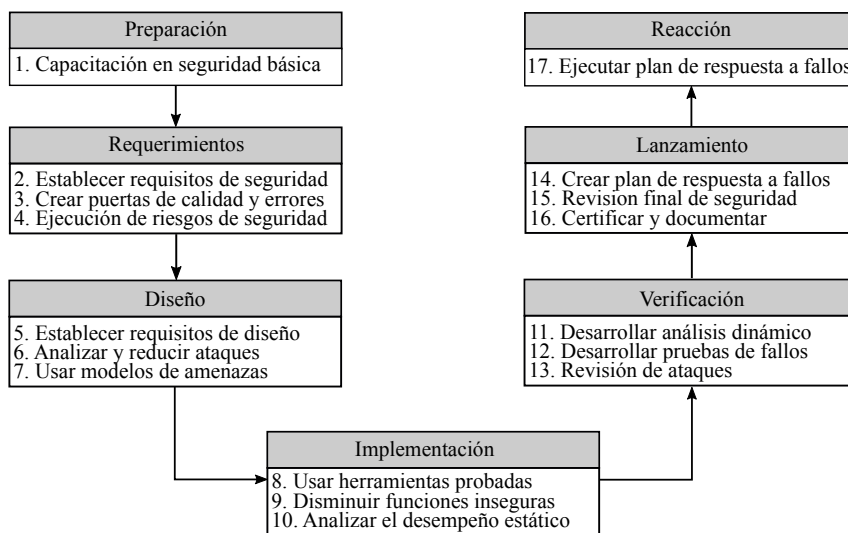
Preparación
1. Capacitación en seguridad básica

Requerimientos
2. Establecer requisitos de seguridad
3. Crear puertas de calidad y errores
4. Ejecución de riesgos de seguridad

Diseño
5. Establecer requisitos de diseño
6. Analizar y reducir ataques
7. Usar modelos de amenazas

Implementación
8. Usar herramientas probadas
9. Disminuir funciones inseguras
10. Analizar el desempeño estático

Verificación
11. Desarrollar análisis dinámico
12. Desarrollar pruebas de fallos
13. Revisión de ataques

Lanzamiento
14. Crear plan de respuesta a fallos
15. Revision final de seguridad
16. Certificar y documentar

Reacción
17. Ejecutar plan de respuesta a fallos